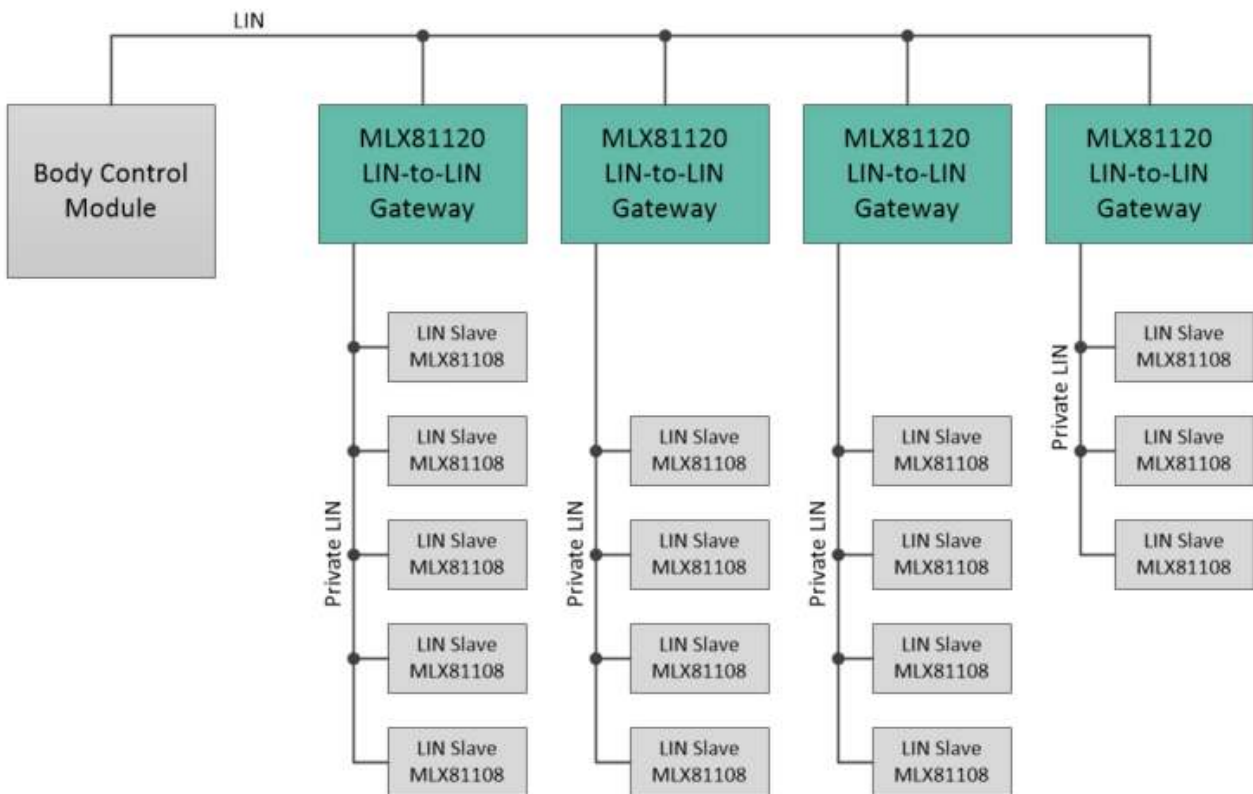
LIN

Body Control Module

MLX81120 LIN-to-LIN Gateway

MLX81120 LIN-to-LIN Gateway

MLX81120 LIN-to-LIN Gateway

MLX81120 LIN-to-LIN Gateway

Private LIN

LIN Slave MLX81108

LIN Slave MLX81108

LIN Slave MLX81108

LIN Slave MLX81108

LIN Slave MLX81108

Private LIN

LIN Slave MLX81108

LIN Slave MLX81108

LIN Slave MLX81108

LIN Slave MLX81108

Private LIN

LIN Slave MLX81108

LIN Slave MLX81108

LIN Slave MLX81108

LIN Slave MLX81108

Private LIN

LIN Slave MLX81108

LIN Slave MLX81108

LIN Slave MLX81108